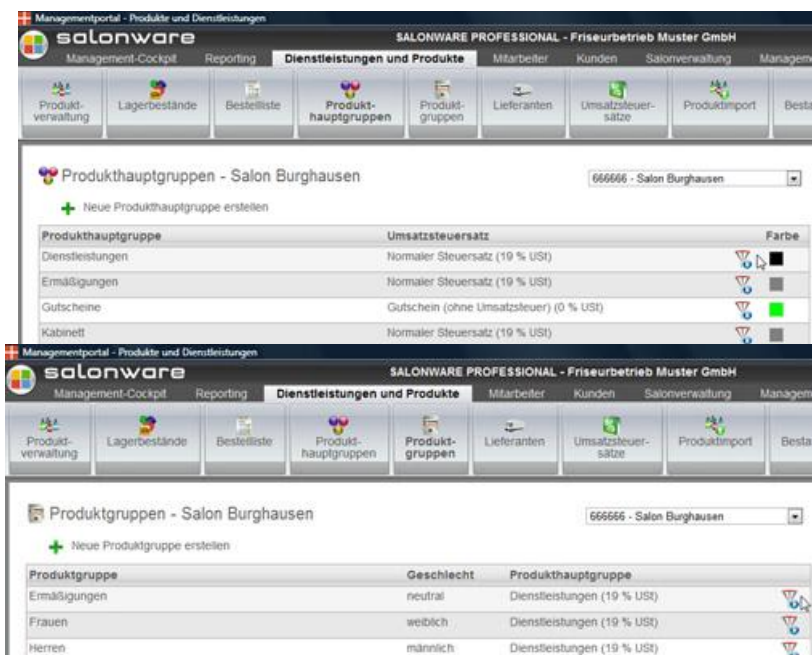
Managementportal - Produkte und Dienstleistungen

salonware

SALONWARE PROFESSIONAL - Friseurbetrieb Muster GmbH

Management-Cockpit | Reporting | Dienstleistungen und Produkte | Mitarbeiter | Kunden | Salonverwaltung | Managem

Produktverwaltung | Lagerbestände | Bestellliste | Produkthauptgruppen | Produktgruppen | Lieferanten | Umsatzsteuersätze | Produktimport | Besta

Produkthauptgruppen - Salon Burghausen

666666 - Salon Burghausen

Neue Produkthauptgruppe erstellen

| Produkthauptgruppe | Umsatzsteuersatz | Farbe |
|---|---|---|
| Dienstleistungen | Normaler Steuersatz (19 % USt) | |
| Ermäßigungen | Normaler Steuersatz (19 % USt) | |
| Gutscheine | Gutschein (ohne Umsatzsteuer) (0 % USt) | |
| Kabinett | Normaler Steuersatz (19 % USt) | |

Managementportal - Produkte und Dienstleistungen

salonware

SALONWARE PROFESSIONAL - Friseurbetrieb Muster GmbH

Management-Cockpit | Reporting | Dienstleistungen und Produkte | Mitarbeiter | Kunden | Salonverwaltung | Managem

Produktverwaltung | Lagerbestände | Bestellliste | Produkthauptgruppen | Produktgruppen | Lieferanten | Umsatzsteuersätze | Produktimport | Besta

Produktgruppen - Salon Burghausen

666666 - Salon Burghausen

Neue Produktgruppe erstellen

| Produktgruppe | Geschlecht | Produkthauptgruppe |
|---|---|---|
| Ermäßigungen | neutral | Dienstleistungen (19 % USt) |
| Frauen | weiblich | Dienstleistungen (19 % USt) |
| Herren | männlich | Dienstleistungen (19 % USt) |